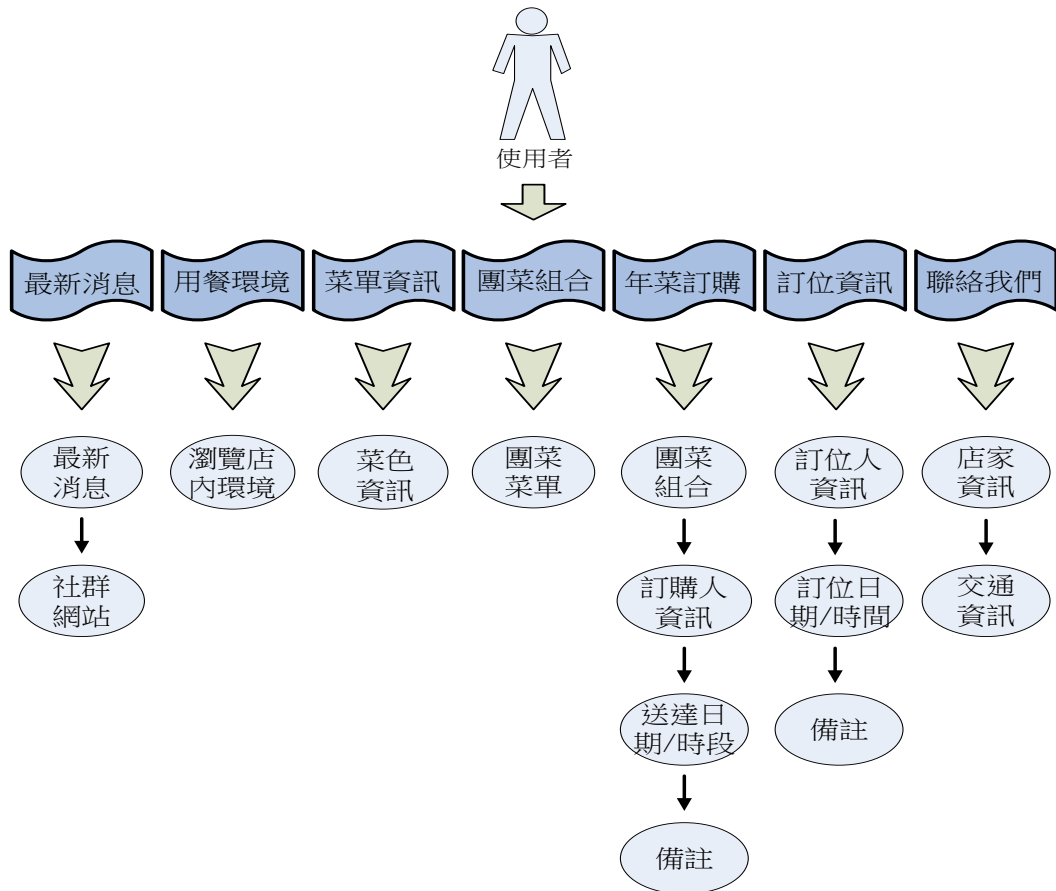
使用者

最新消息
用餐環境
菜單資訊
團菜組合
年菜訂購
訂位資訊
聯絡我們

最新消息
社群網站

瀏覽店內環境

菜色資訊

團菜菜單

團菜組合
訂購人資訊
送達日期/時段
備註

訂位人資訊
訂位日期/時間
備註

店家資訊
交通資訊